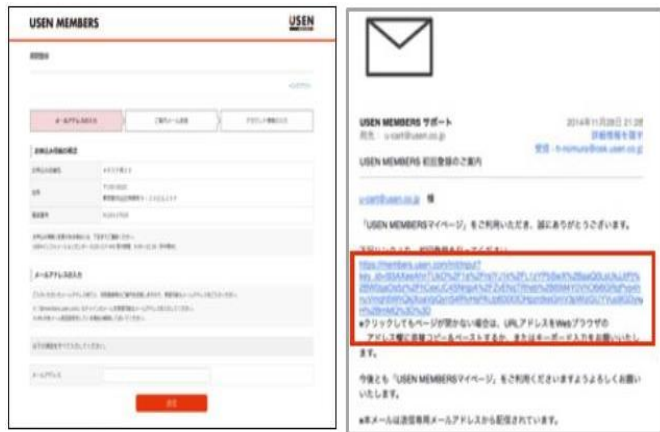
USEN MEMBERS

USEN

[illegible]

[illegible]

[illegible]

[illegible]

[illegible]

USEN MEMBERS サポート

2014年11月28日 21:28

USEN MEMBERS 初回登録のご案内

様

「USEN MEMBERSマイページ」をご利用いただき、誠にありがとうございます。

https://members.usen.com/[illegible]

※クリックしてもページが開かない場合は、URLアドレスをWebブラウザのアドレス欄に直接コピー&ペーストするか、またはキーボード入力をお願いいたします。

今後とも「USEN MEMBERSマイページ」をご利用くださいますようよろしくお願いいたします。

※本メールは送信専用メールアドレスから配信されています。